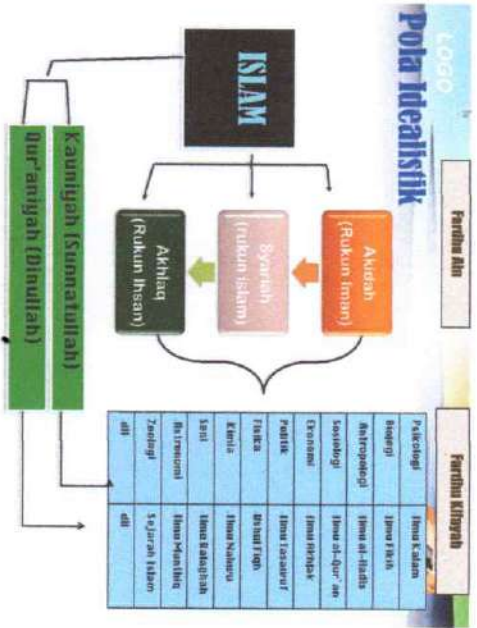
LOGO

Pola Idealistik

Fardhu Ain

Fardhu Kifayah

ISLAM

Akidah (Rukun Iman)

Syariah (Rukun Islam)

Akhlaq (Rukun Ihsan)

Kauniyah (Sunnatullah)

Qur'aniyah (Dinullah)

| | |
|---|---|
| Psikologi | Ilmu Kalam |
| Biologi | Ilmu Fikih |
| Antropologi | Ilmu al-Hadis |
| Sosiologi | Ilmu al-Qur'an |
| Ekonomi | Ilmu Akhlak |
| Politik | Ilmu Tasawuf |
| Fisika | Ushul Fiqh |
| Kimia | Ilmu Nahwu |
| Seni | Ilmu Balaghah |
| Astronomi | Ilmu Mantiq |
| Zoologi | Sejarah Islam |
| dll | dll |